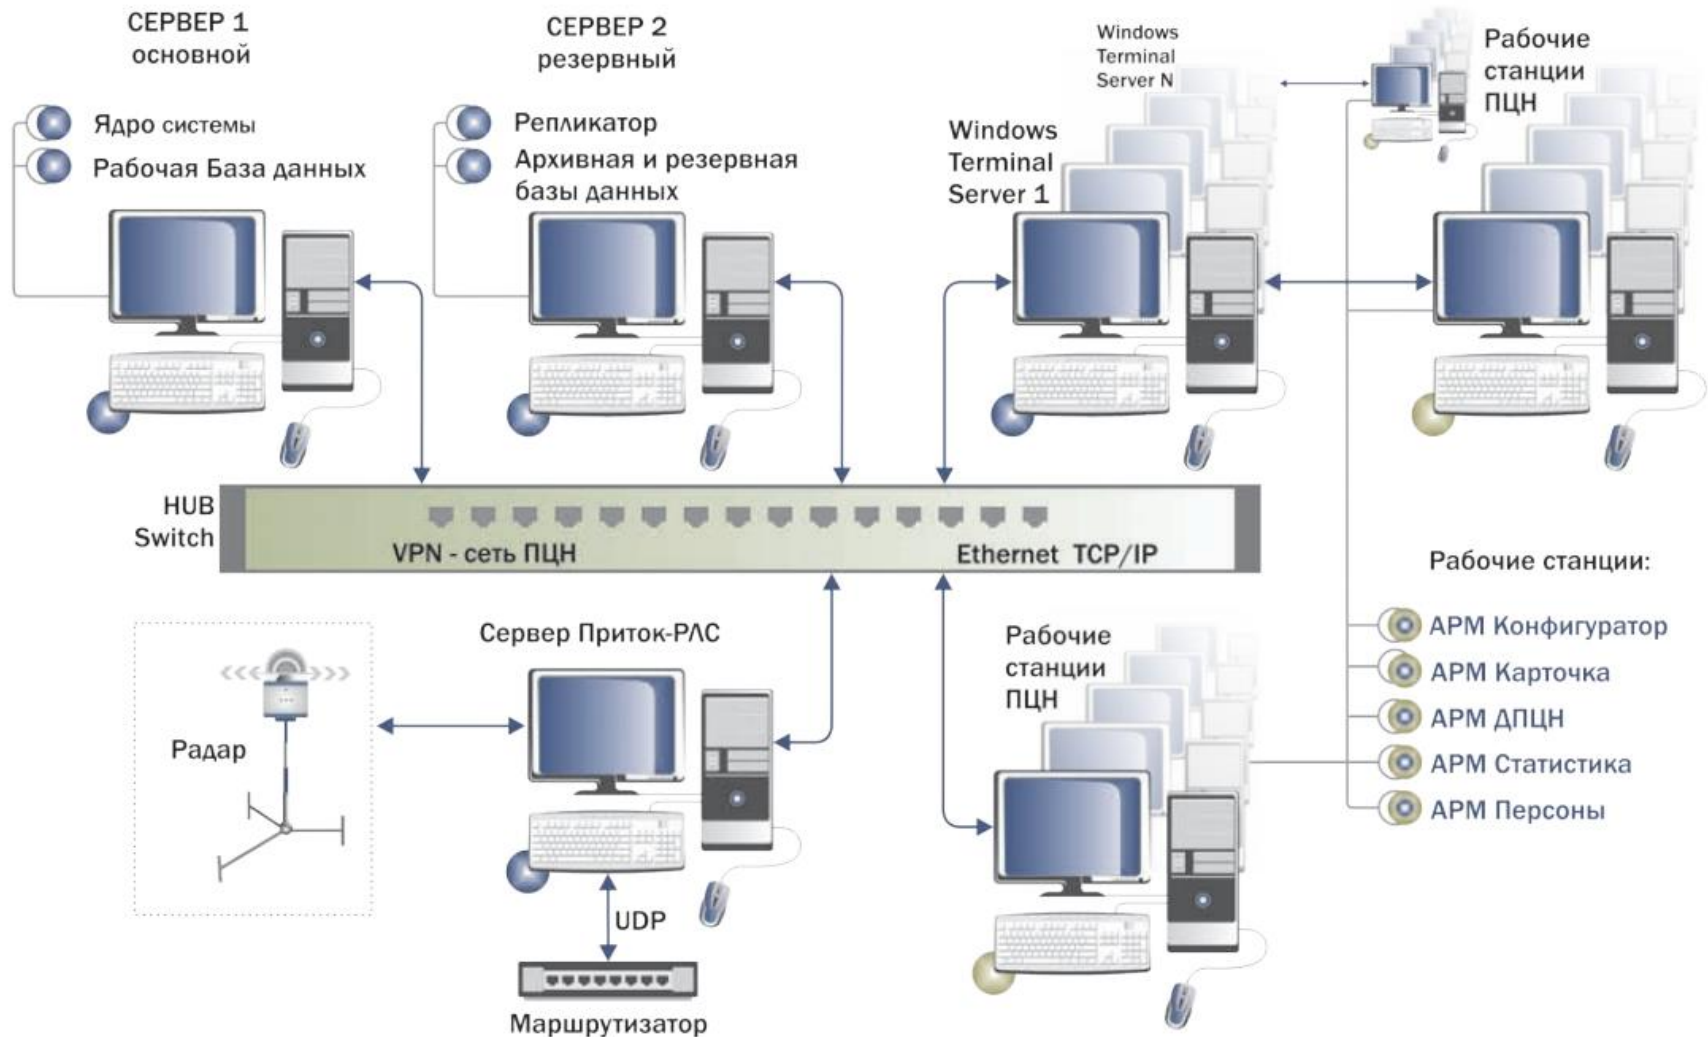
СЕРВЕР 1
основной

Ядро системы
Рабочая База данных

СЕРВЕР 2
резервный

Репликатор
Архивная и резервная базы данных

Windows Terminal Server N

Windows Terminal Server 1

Рабочие станции ПЦН

HUB Switch

VPN - сеть ПЦН

Ethernet TCP/IP

Рабочие станции:

АРМ Конфигуратор
АРМ Карточка
АРМ ДПЦН
АРМ Статистика
АРМ Персоны

Сервер Приток-РЛС

Радар

Рабочие станции ПЦН

UDP

Маршрутизатор